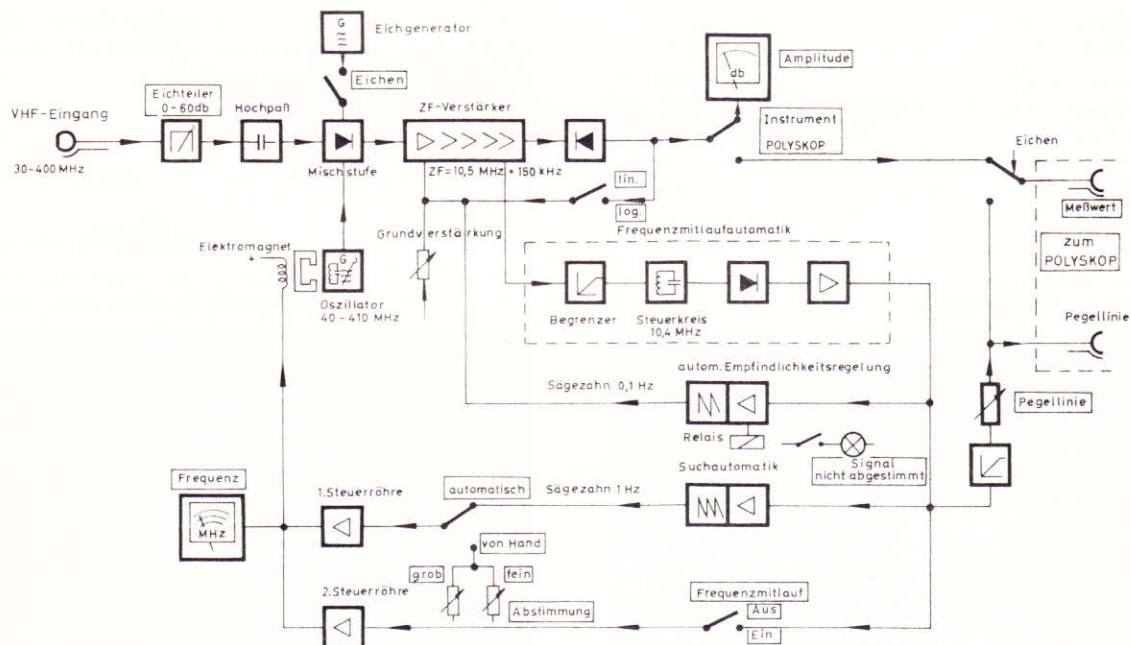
G

Eichgenerator

Eichen

Amplitude

db

Eichteiler 0-60db

Hochpaß

ZF-Verstärker

VHF-Eingang

30-400 MHz

Mischstufe

Instrument POLYSKOP

Eichen

ZF=10,5 MHz ± 150 kHz

lin.

log.

Meßwert

Grundverstärkung

Frequenzmitlaufautomatik

zum POLYSKOP

Elektromagnet

G

Oszillator 40-410 MHz

Begrenzer

Steuerkreis 10,4 MHz

Pegellinie

autom. Empfindlichkeitsregelung

Sägezahn 0,1 Hz

Pegellinie

Relais

Signal nicht abgestimmt

Frequenz

Suchautomatik

1.Steuerröhre

automatisch

Sägezahn 1 Hz

MHz

von Hand

grob

fein

2.Steuerröhre

Abstimmung

Frequenzmitlauf

Aus

Ein